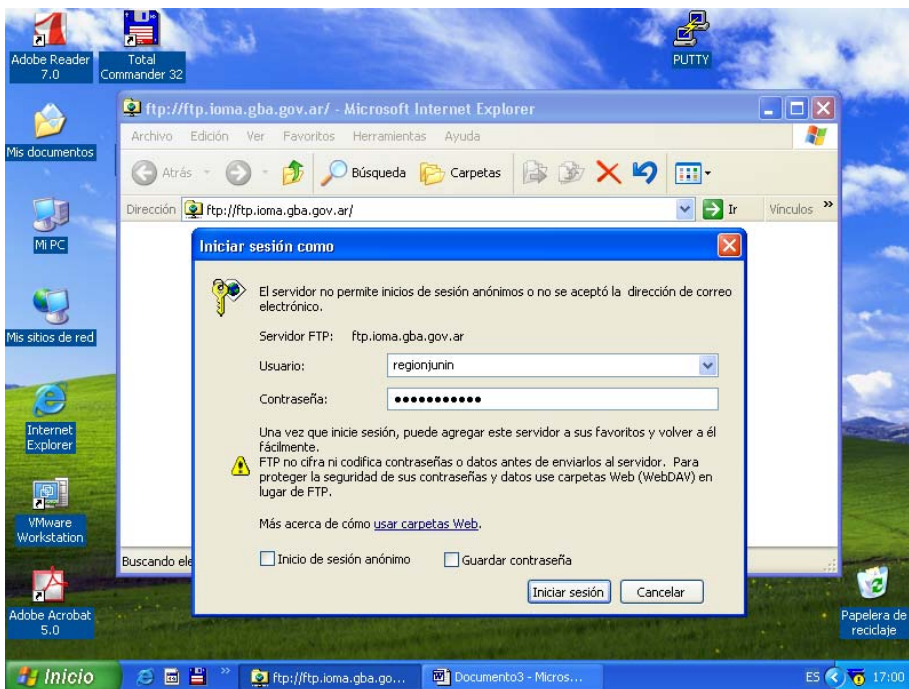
Adobe Reader 7.0

Total Commander 32

PUTTY

Mis documentos

Mi PC

Mis sitios de red

Internet Explorer

VMware Workstation

Adobe Acrobat 5.0

Papelera de reciclaje

ftp://ftp.ioma.gba.gov.ar/ - Microsoft Internet Explorer

Archivo Edición Ver Favoritos Herramientas Ayuda

Atrás Búsqueda Carpetas

Dirección ftp://ftp.ioma.gba.gov.ar/ Ir Vínculos »

Buscando ele

Iniciar sesión como

El servidor no permite inicios de sesión anónimos o no se aceptó la dirección de correo electrónico.

Servidor FTP: ftp.ioma.gba.gov.ar

Usuario: regionjunin

Contraseña: ●●●●●●●●●●●

Una vez que inicie sesión, puede agregar este servidor a sus favoritos y volver a él fácilmente.

FTP no cifra ni codifica contraseñas o datos antes de enviarlos al servidor. Para proteger la seguridad de sus contraseñas y datos use carpetas Web (WebDAV) en lugar de FTP.

Más acerca de cómo usar carpetas Web.

Inicio de sesión anónimo Guardar contraseña

Iniciar sesión Cancelar

Inicio ftp://ftp.ioma.gba.go... Documento3 - Micros... ES 17:00